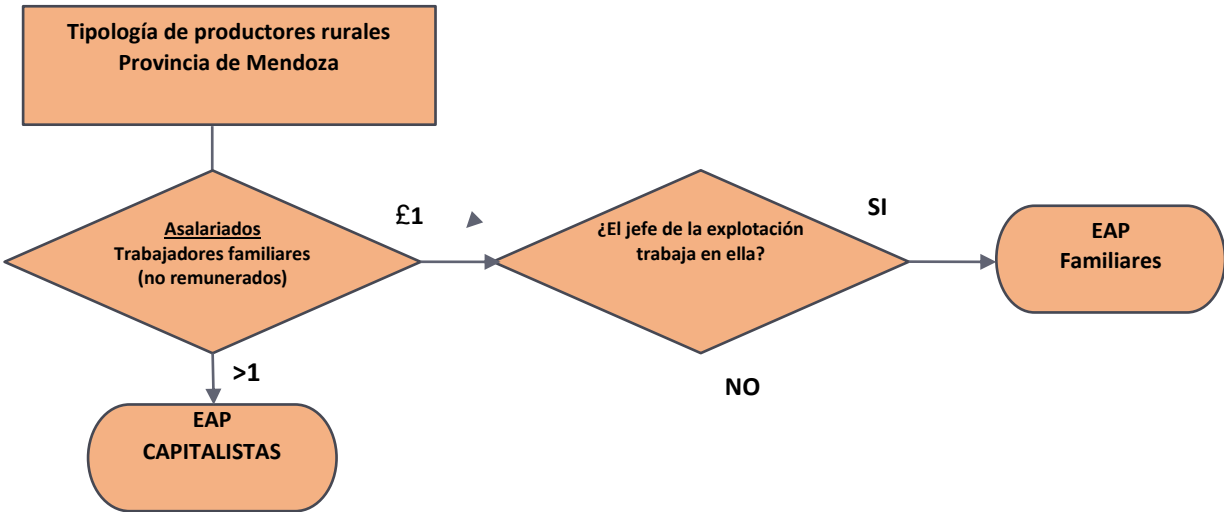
Tipología de productores rurales
Provincia de Mendoza

Asalariados
Trabajadores familiares
(no remunerados)

£1

¿El jefe de la explotación trabaja en ella?

SI

EAP
Familiares

>1

EAP
CAPITALISTAS

NO